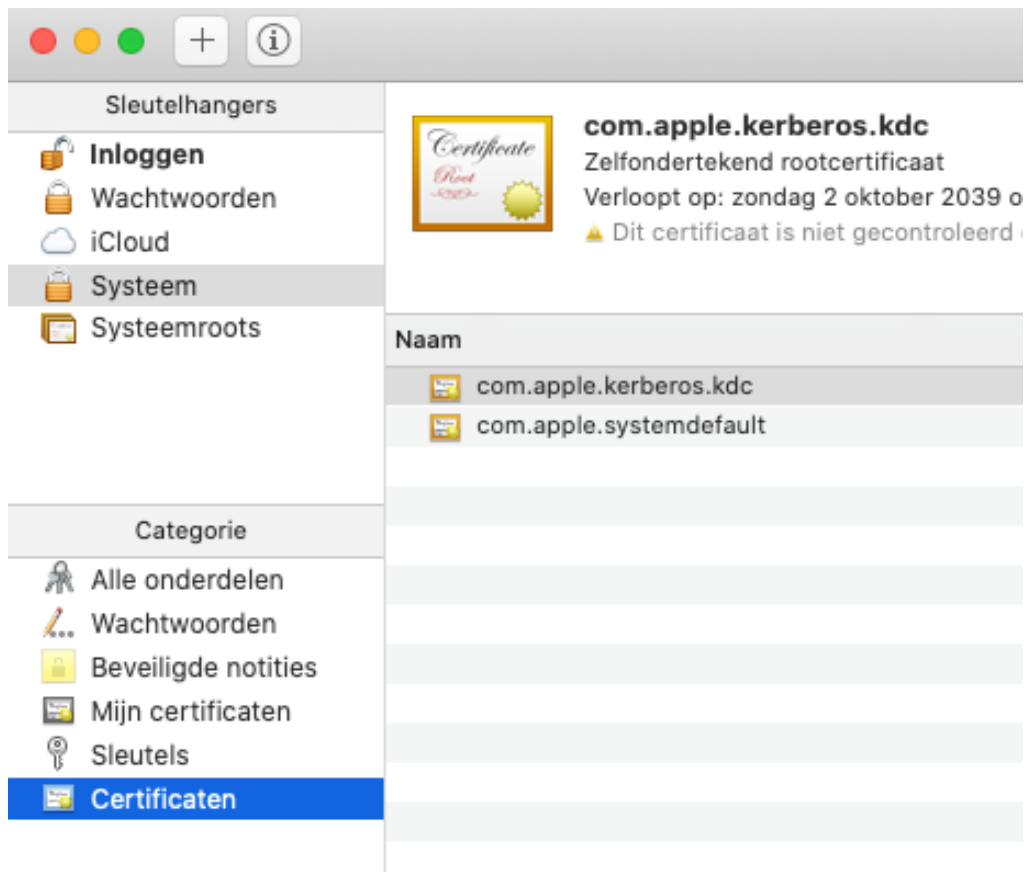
+ ⓘ

Sleutelhangers

Inloggen
Wachtwoorden
iCloud
Systeem
Systeemroots

Certificate Root

com.apple.kerberos.kdc
Zelfondertekend rootcertificaat
Verloopt op: zondag 2 oktober 2039 o
Dit certificaat is niet gecontroleerd

Naam
com.apple.kerberos.kdc
com.apple.systemdefault

Categorie

Alle onderdelen
Wachtwoorden
Beveiligde notities
Mijn certificaten
Sleutels
Certificaten